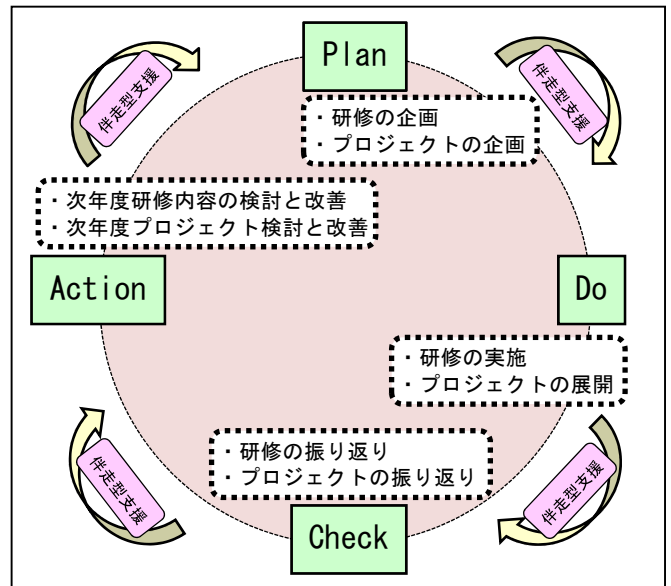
Plan

・研修の企画
・プロジェクトの企画

伴走型支援

伴走型支援

・次年度研修内容の検討と改善
・次年度プロジェクト検討と改善

Action

Do

・研修の実施
・プロジェクトの展開

伴走型支援

・研修の振り返り
・プロジェクトの振り返り

伴走型支援

Check